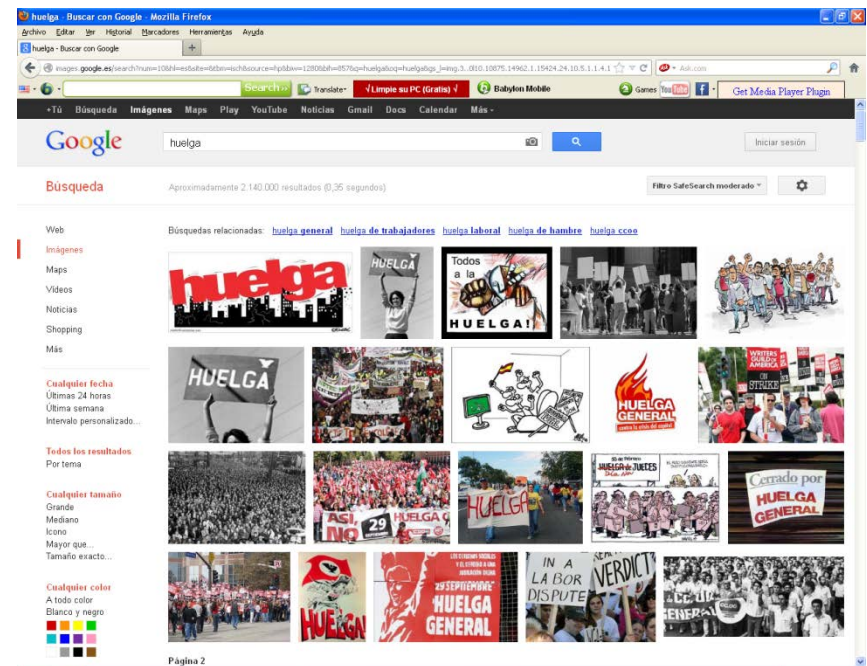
huelga - Buscar con Google - Mozilla Firefox

Archivo Editar Ver Historial Marcadores Herramientas Ayuda

huelga - Buscar con Google

images.google.es/search?num=10&hl=es&site=&tbm=isch&source=hp&biw=1280&bih=857&q=huelga&oq=huelga&gs_l=img.3...0l10.10875.14962.1.15424.24.10.5.1.1.4.1

Ask.com

Search | Translate | √Limpie su PC (Gratis)√ | Babylon Mobile | Games YouTube | Get Media Player Plugin

+Tú Búsqueda Imágenes Maps Play YouTube Noticias Gmail Docs Calendar Más

Google

huelga

Iniciar sesión

Búsqueda

Aproximadamente 2.140.000 resultados (0,35 segundos)

Filtro SafeSearch moderado

Web
Imágenes
Maps
Videos
Noticias
Shopping
Más

Cualquier fecha
Últimas 24 horas
Última semana
Intervalo personalizado...

Todos los resultados
Por tema

Cualquier tamaño
Grande
Mediano
Icono
Mayor que...
Tamaño exacto...

Cualquier color
A todo color
Blanco y negro

Búsquedas relacionadas: huelga general huelga de trabajadores huelga laboral huelga de hambre huelga ccoo

huelga

HUELGA

Todos a la HUELGA!

HUELGA

HUELGA GENERAL

WRITERS GUILD OF AMERICA ON STRIKE

HUELGA

HUELGA DE JUECES

Cerrado por HUELGA GENERAL

29 HUELGA

HUELGA

29 SEPTIEMBRE HUELGA GENERAL

IN A LABOR DISPUTE

VERDICT

GENERAL

Página 2